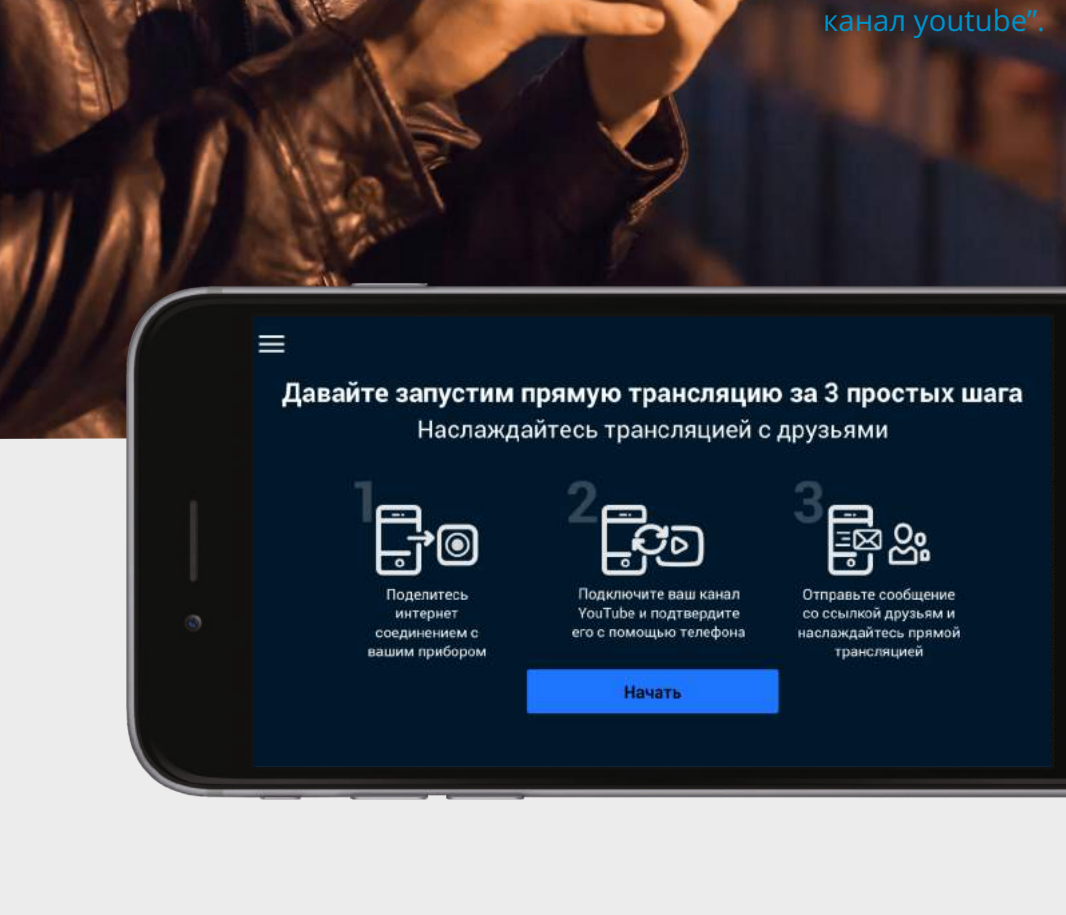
канал youtube".

Давайте запустим прямую трансляцию за 3 простых шага

Наслаждайтесь трансляцией с друзьями

1
Поделитесь интернет соединением с вашим прибором

2
Подключите ваш канал YouTube и подтвердите его с помощью телефона

3
Отправьте сообщение со ссылкой друзьям и наслаждайтесь прямой трансляцией

Начать